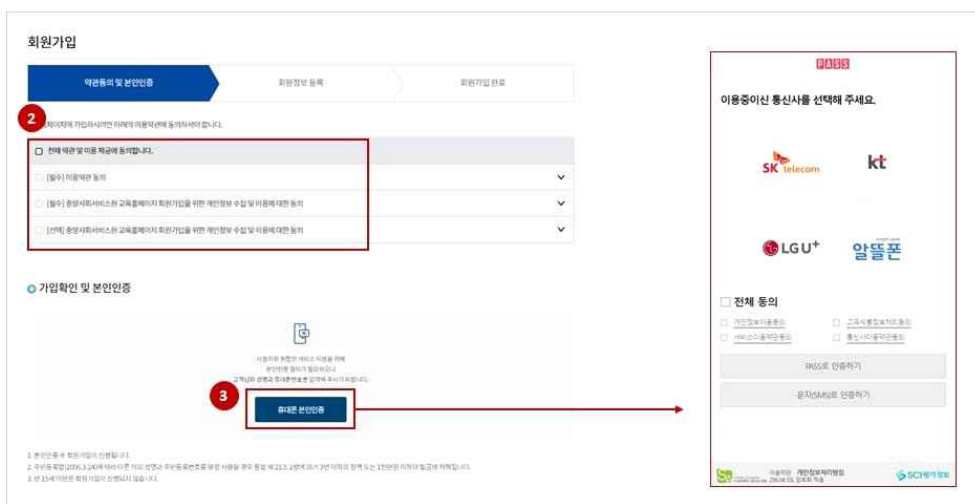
회원가입

약관동의 및 본인인증 | 회원정보 등록 | 회원가입 완료

2

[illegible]

☐ 전체 약관 및 이용 제공에 동의합니다.

☐ [필수] 이용약관 동의

☐ [필수] 중앙사회서비스원 교육홈페이지 회원가입을 위한 개인정보 수집 및 이용에 대한 동의

☐ [선택] 중앙사회서비스원 교육홈페이지 회원가입을 위한 개인정보 수집 및 이용에 대한 동의

가입확인 및 본인인증

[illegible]

3

휴대폰 본인인증

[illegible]

PASS

이용중이신 통신사를 선택해 주세요.

SK telecom

kt

LG U+

알뜰폰

☐ 전체 동의

☐ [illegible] ☐ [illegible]
☐ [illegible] ☐ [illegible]

PASS로 인증하기

문자(SMS)로 인증하기

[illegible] 개인정보처리방침

SCI평가정보